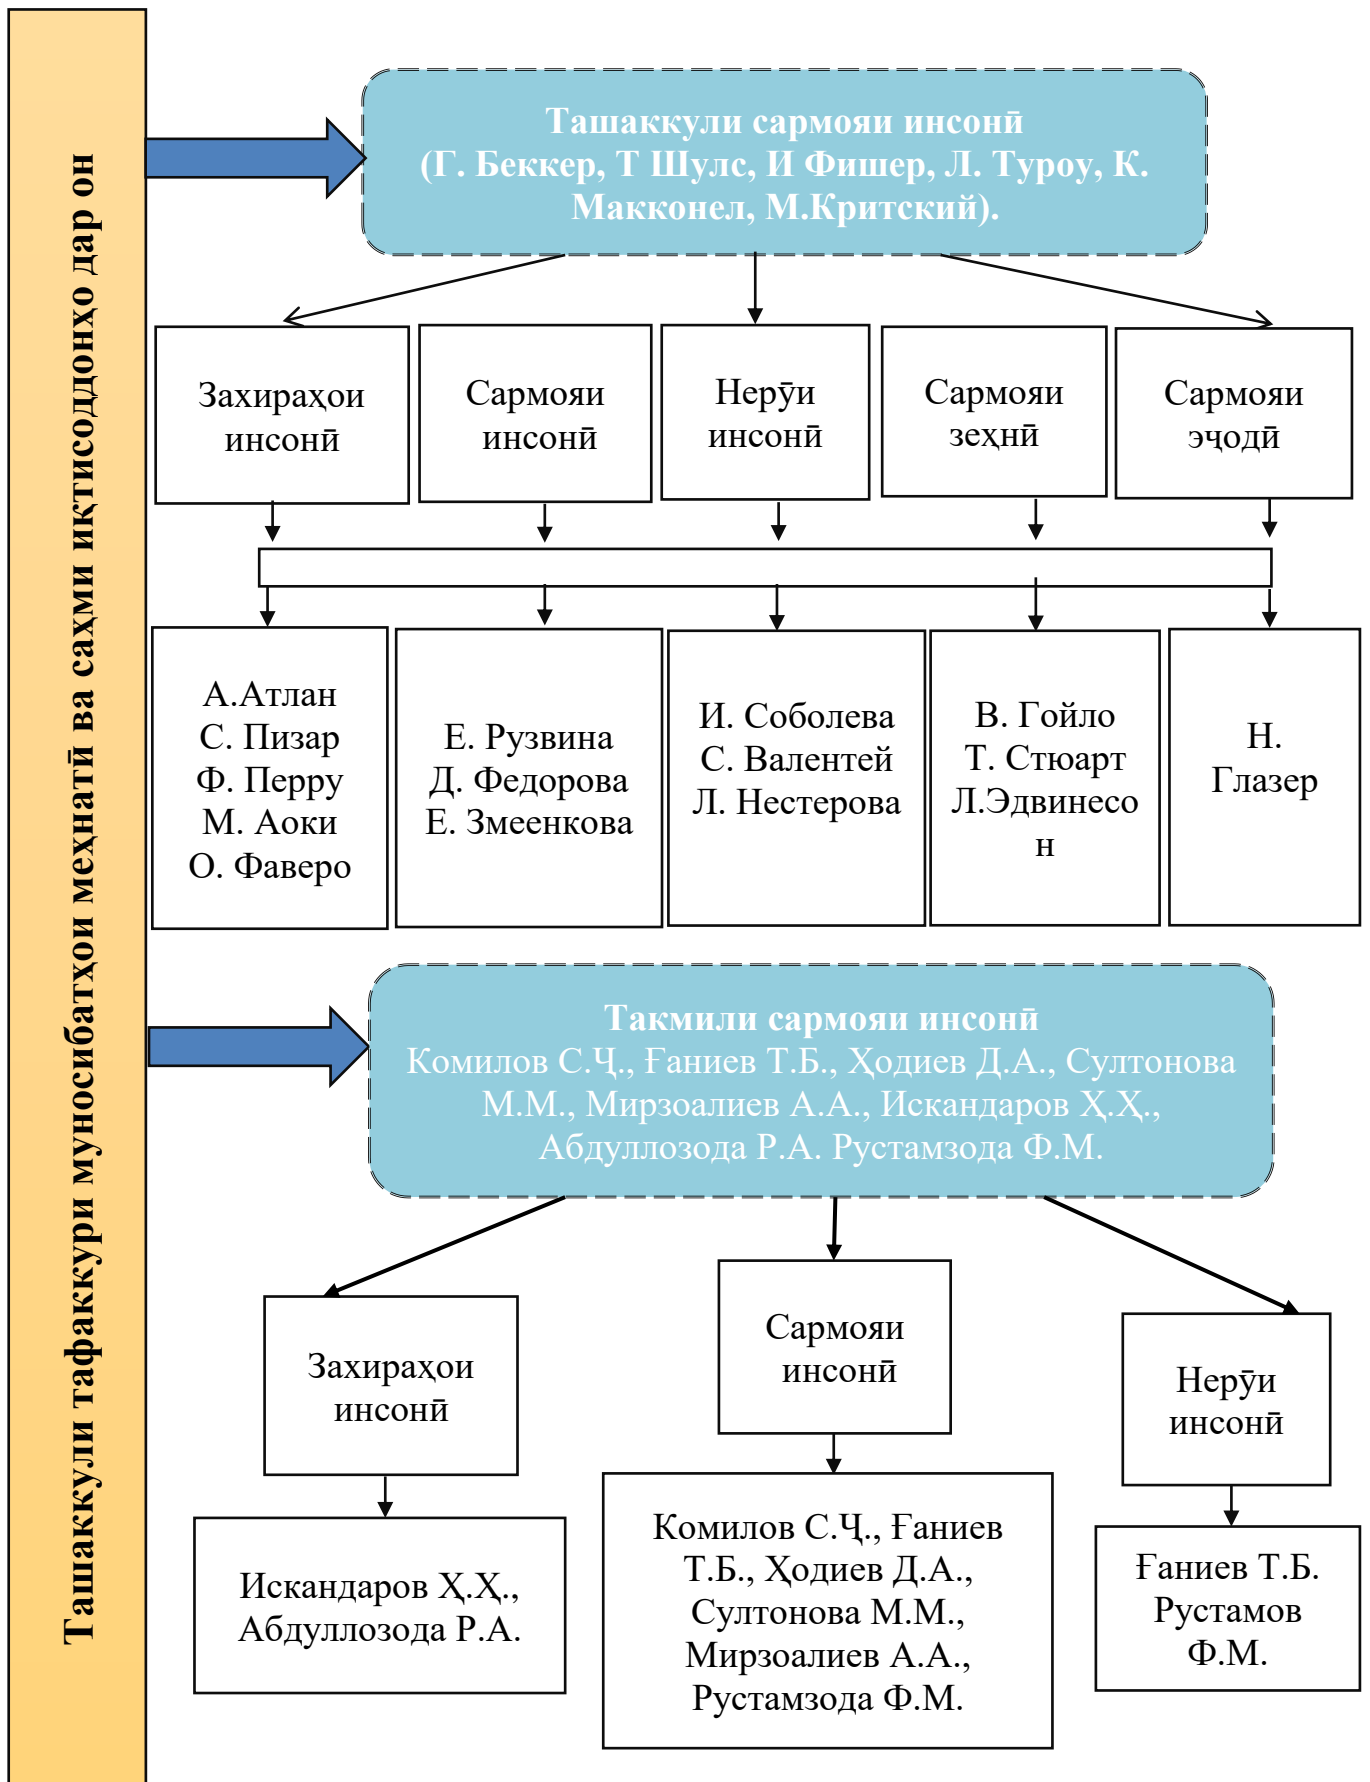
Ташаккули тафаккури муносибатҳои меҳнатӣ ва саҳми иқтисодонҳо дар он

Ташаккули сармояи инсонӣ
(Г. Беккер, Т Шулс, И Фишер, Л. Туроу, К. Макконел, М.Критский).

Захираҳои инсонӣ

Сармояи инсонӣ

Неруи инсонӣ

Сармояи зеҳнӣ

Сармояи эҷодӣ

А.Атлан
С. Пизар
Ф. Перру
М. Аоки
О. Фаверо

Е. Рузвина
Д. Федорова
Е. Змеенкова

И. Соболева
С. Валентей
Л. Нестерова

В. Гойло
Т. Стюарт
Л.Эдвинесон

Н. Глазер

Такмили сармояи инсонӣ
Комилов С.Ҷ., Ғаниев Т.Б., Ҳодиев Д.А., Султонова М.М., Мирзоалиев А.А., Искандаров Ҳ.Ҳ., Абдуллозода Р.А. Рустамзода Ф.М.

Захираҳои инсонӣ

Сармояи инсонӣ

Неруи инсонӣ

Искандаров Ҳ.Ҳ., Абдуллозода Р.А.

Комилов С.Ҷ., Ғаниев Т.Б., Ҳодиев Д.А., Султонова М.М., Мирзоалиев А.А., Рустамзода Ф.М.

Ғаниев Т.Б. Рустамов Ф.М.